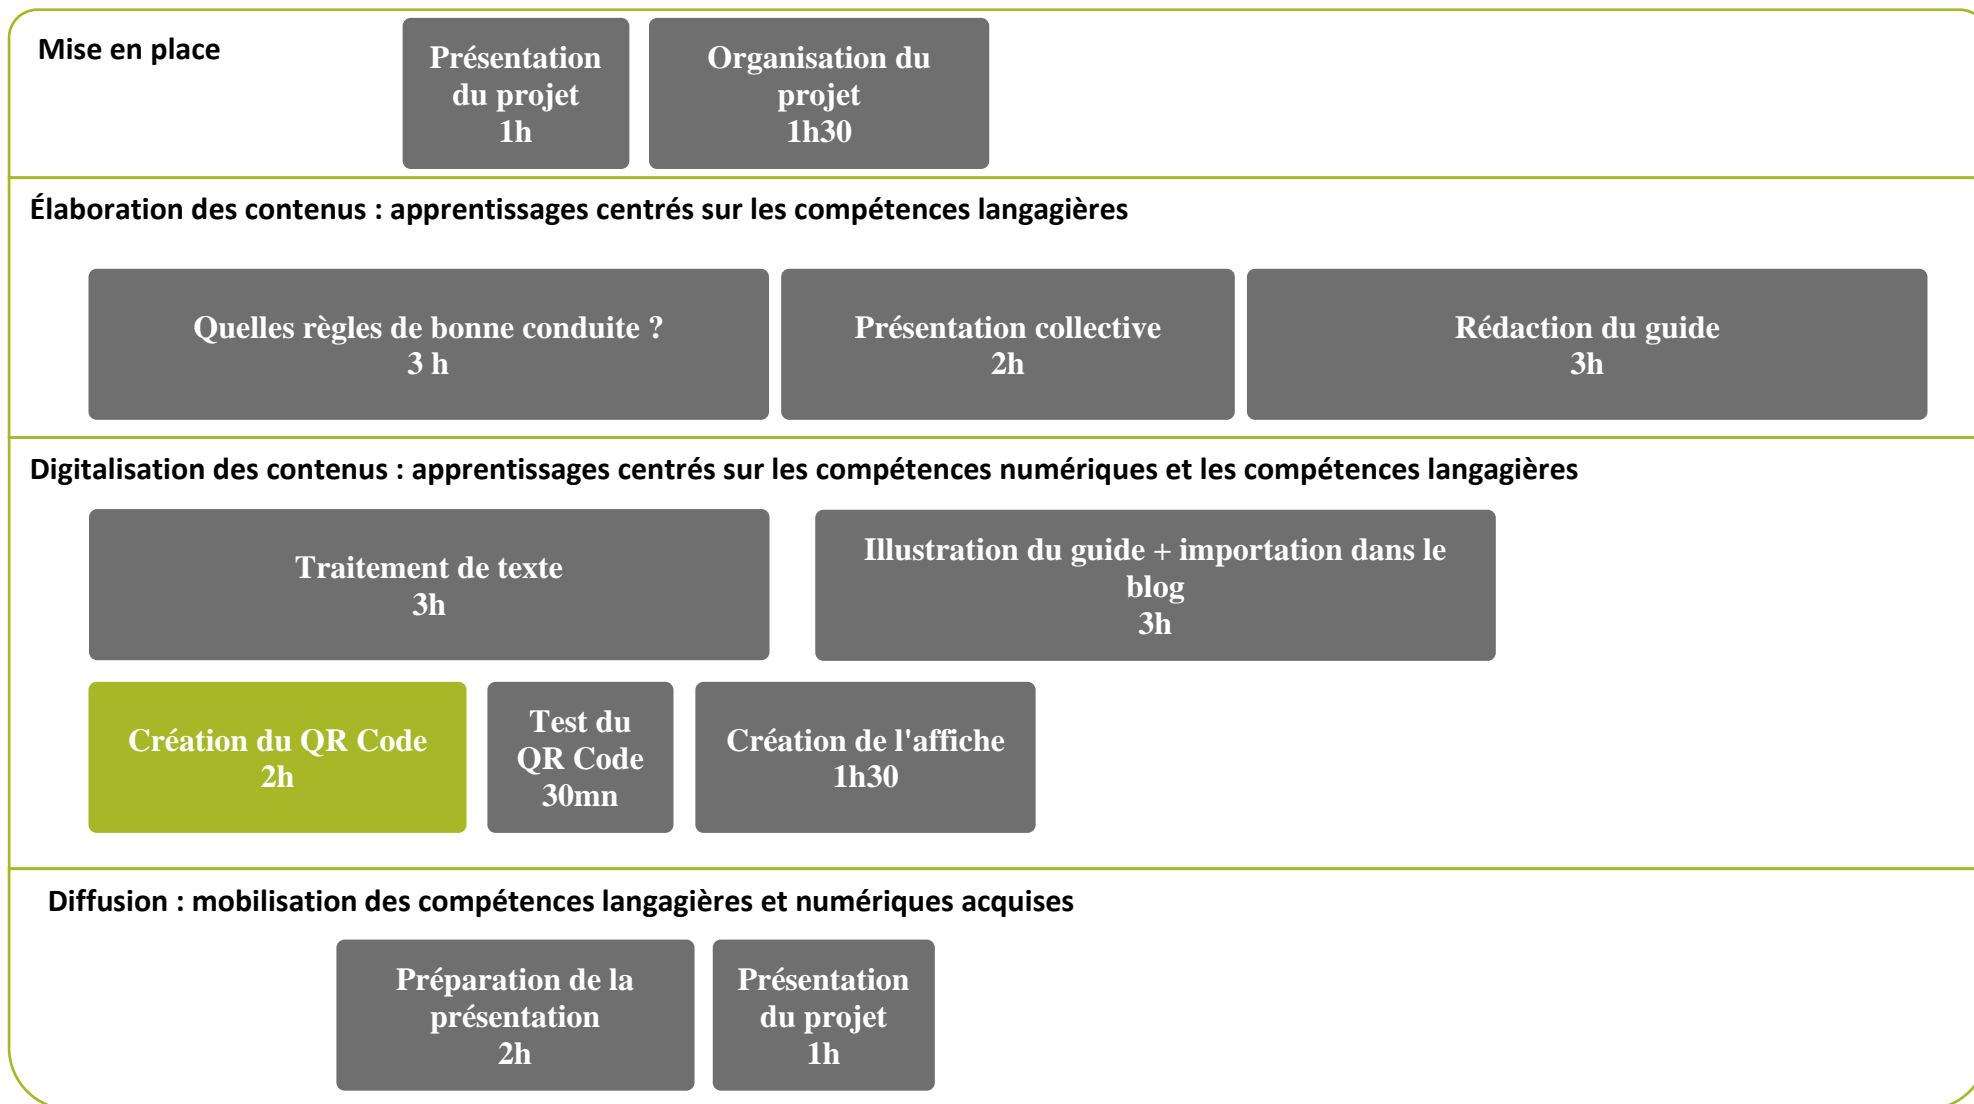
Mise en place

Présentation du projet
1h

Organisation du projet
1h30

Élaboration des contenus : apprentissages centrés sur les compétences langagières

Quelles règles de bonne conduite ?
3 h

Présentation collective
2h

Rédaction du guide
3h

Digitalisation des contenus : apprentissages centrés sur les compétences numériques et les compétences langagières

Traitement de texte
3h

Illustration du guide + importation dans le blog
3h

Création du QR Code
2h

Test du QR Code
30mn

Création de l'affiche
1h30

Diffusion : mobilisation des compétences langagières et numériques acquises

Préparation de la présentation
2h

Présentation du projet
1h